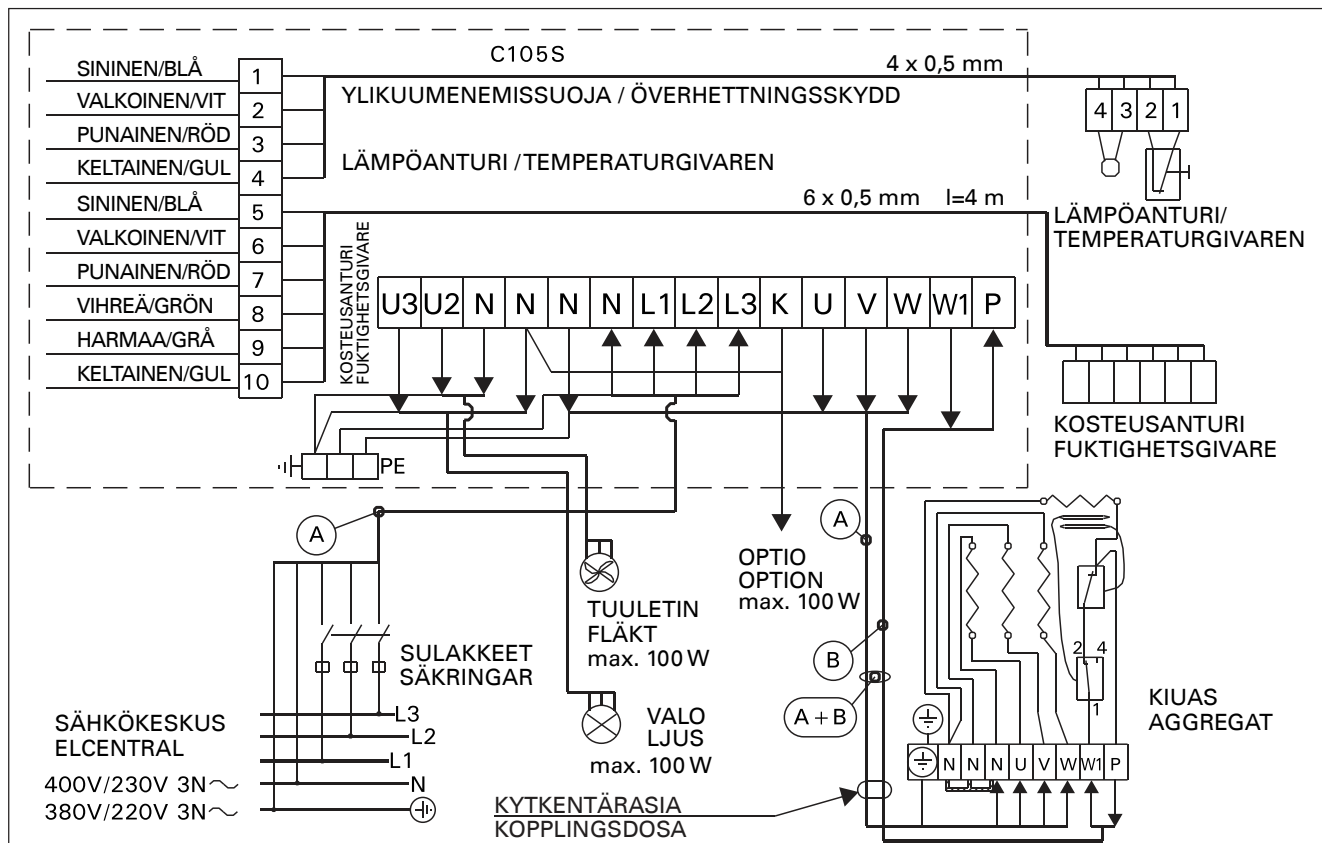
C105S

SININEN/BLÅ 1
VALKOINEN/VIT 2
PUNAINEN/RÖD 3
KELTAINEN/GUL 4
SININEN/BLÅ 5
VALKOINEN/VIT 6
PUNAINEN/RÖD 7
VIHREÄ/GRÖN 8
HARMAA/GRÅ 9
KELTAINEN/GUL 10

4 x 0,5 mm
YLIKUUMENEMISSUOJA / ÖVERHETTNINGSSKYDD
LÄMPÖANTURI / TEMPERATURGIVAREN
4 3 2 1
6 x 0,5 mm l=4 m
LÄMPÖANTURI/ TEMPERATURGIVAREN
KOSTEUSANTURI FUKTIGHETSGIVARE

U3 U2 N N N N L1 L2 L3 K U V W W1 P

KOSTEUSANTURI FUKTIGHETSGIVARE

PE

A
A
OPTIO OPTION max. 100 W
TUULETIN FLÄKT max. 100 W
SULAKKEET SÄKRINGAR
B
A + B
VALO LJUS max. 100 W
SÄHKÖKESKUS ELCENTRAL
L3
L2
L1
N
400V/230V 3N∼
380V/220V 3N∼
KYTKENTÄRASIA KOPPLINGSDOSA

2 4
1
KIUAS AGGREGAT
N N N U V W W1 P